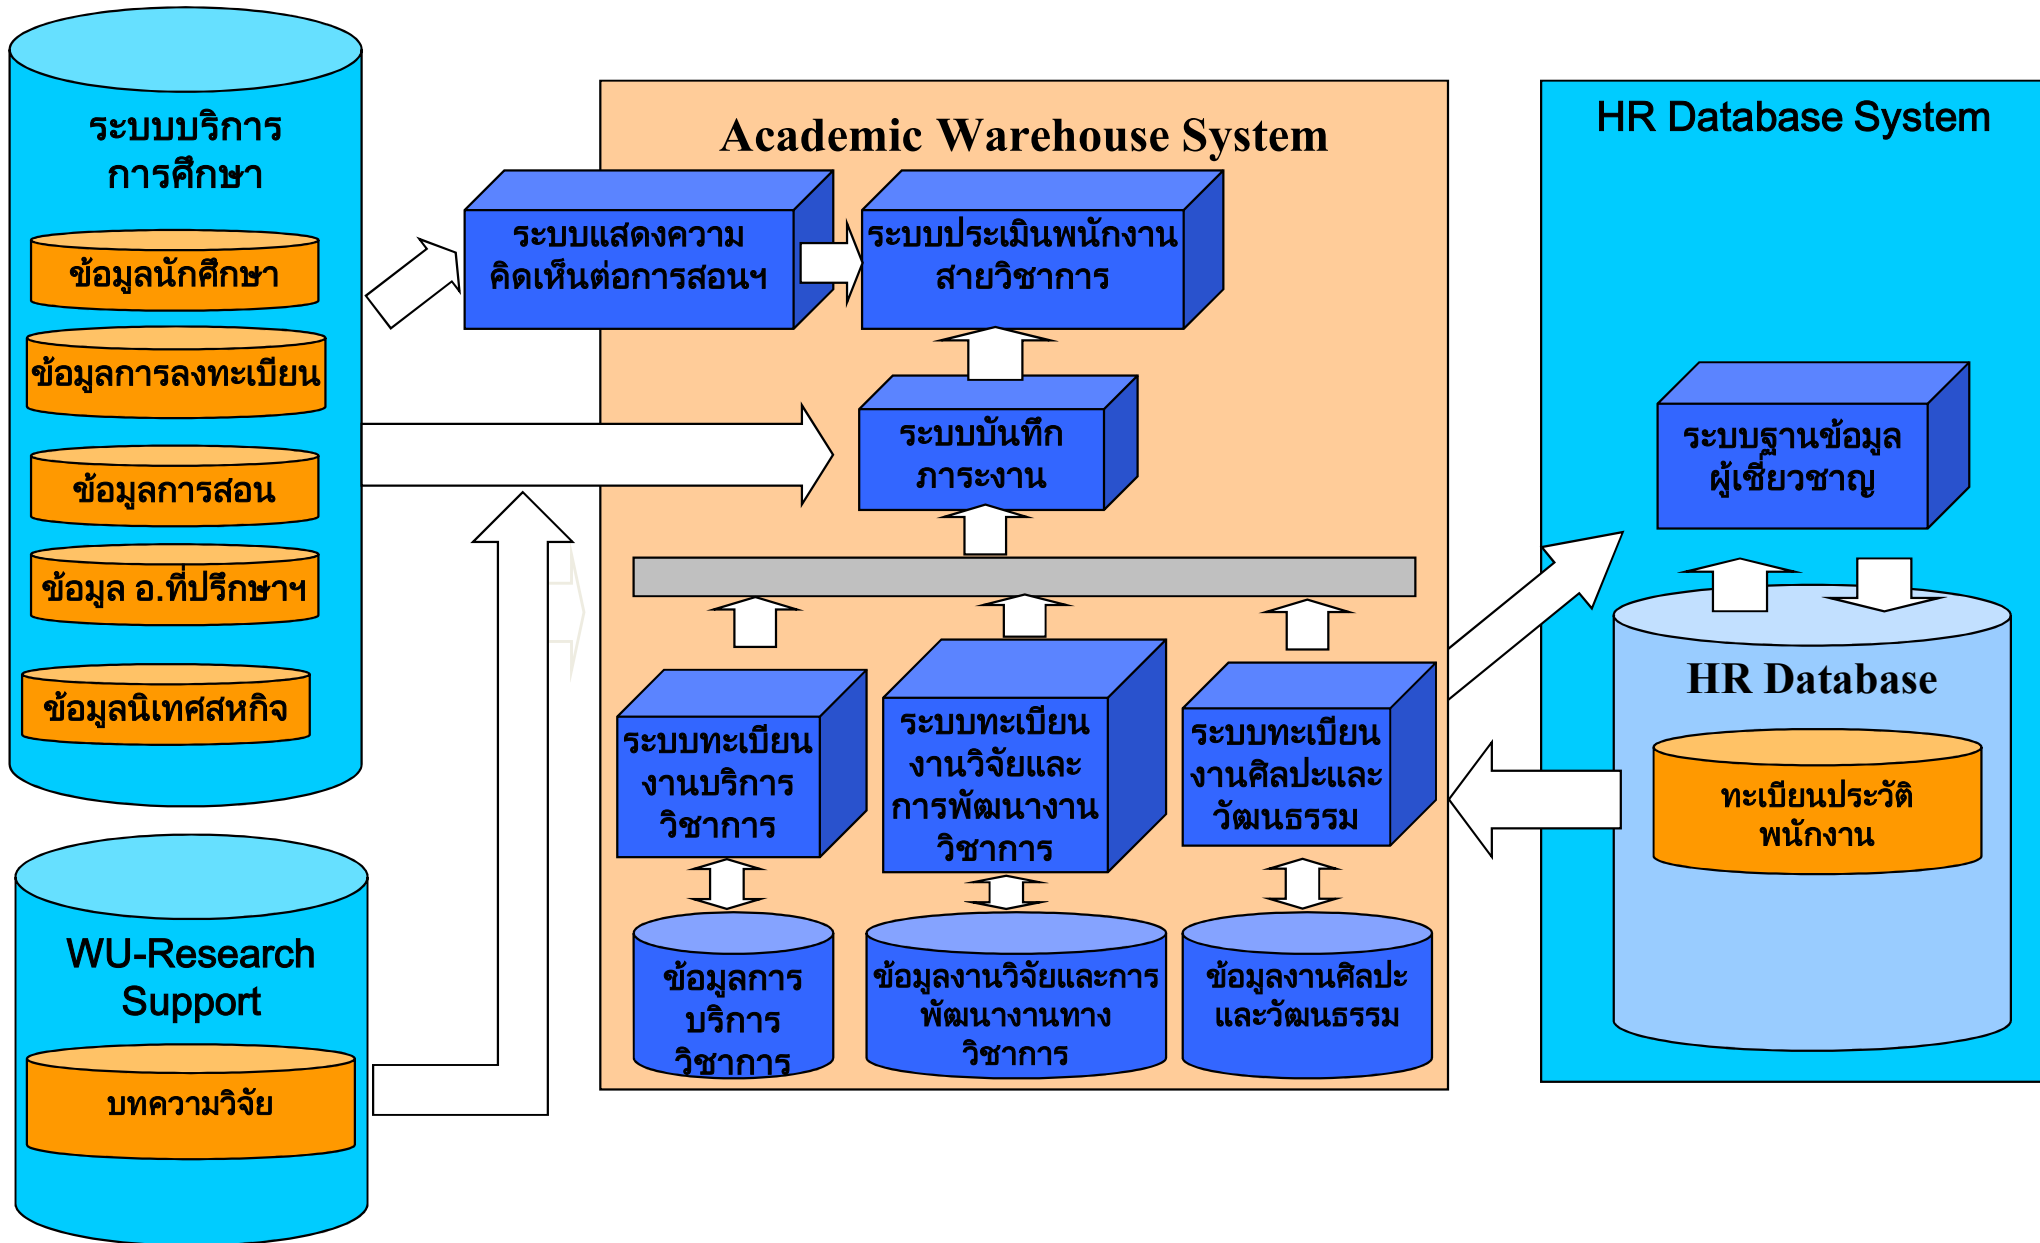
ระบบบริการการศึกษา

ข้อมูลนักศึกษา

ข้อมูลการลงทะเบียน

ข้อมูลการสอน

ข้อมูล อ.ที่ปรึกษาฯ

ข้อมูลนิเทศสหกิจ

WU-Research Support

บทความวิจัย

Academic Warehouse System

ระบบแสดงความคิดเห็นต่อการสอนฯ

ระบบประเมินพนักงานสายวิชาการ

ระบบบันทึกภาระงาน

ระบบทะเบียนงานบริการวิชาการ

ระบบทะเบียนงานวิจัยและการพัฒนางานวิชาการ

ระบบทะเบียนงานศิลปะและวัฒนธรรม

ข้อมูลการบริการวิชาการ

ข้อมูลงานวิจัยและการพัฒนางานทางวิชาการ

ข้อมูลงานศิลปะและวัฒนธรรม

HR Database System

ระบบฐานข้อมูลผู้เชี่ยวชาญ

HR Database

ทะเบียนประวัติพนักงาน